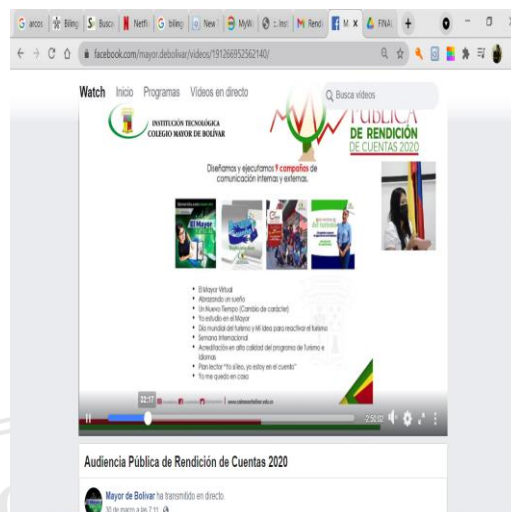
G arcos | Biling | S Busca | Netfli | G biling | New | MyW | c.inst | Rendi | M x | FINA +

facebook.com/mayor.debolivar/videos/191266952562140/

Watch Inicio Programas Videos en directo
Busca videos

INSTITUCIÓN TECNOLÓGICA COLEGIO MAYOR DE BOLÍVAR

PÚBLICA DE RENDICIÓN DE CUENTAS 2020

Diseñamos y ejecutamos 9 campañas de comunicación internas y externas.

El Mayor

- El Mayor Virtual
- Abrazando un sueño
- Un Nuevo Tiempo (Cambio de carácter)
- Yo estudio en el Mayor
- Día mundial del turismo y Mi idea para reactivar el turismo
- Semana Internacional
- Acreditación en alta calidad del programa de Turismo e Idiomas
- Plan lector "Yo si leo, yo estoy en el cuento"
- Yo me quedo en casa

22:17

www.colmayorbolivar.edu.co

2:50:02

Audiencia Pública de Rendición de Cuentas 2020

Mayor de Bolívar ha transmitido en directo.
10 de marzo a las 7:11